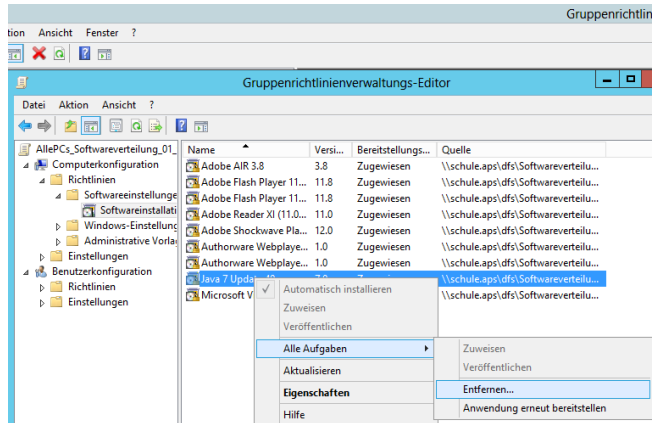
Gruppenrichtlin

tion Ansicht Fenster ?

Gruppenrichtlinienverwaltungs-Editor

Datei Aktion Ansicht ?

AllePCs_Softwareverteilung_01_
Computerkonfiguration
Richtlinien
Softwareeinstellunge
Softwareinstallati
Windows-Einstellun
Administrative Vorla
Einstellungen
Benutzerkonfiguration
Richtlinien
Einstellungen

| Name | Versi... | Bereitstellungs... | Quelle |
|---|---|---|---|
| Adobe AIR 3.8 | 3.8 | Zugewiesen | \\schule.aps\dfs\Softwareverteilu... |
| Adobe Flash Player 11... | 11.8 | Zugewiesen | \\schule.aps\dfs\Softwareverteilu... |
| Adobe Flash Player 11... | 11.8 | Zugewiesen | \\schule.aps\dfs\Softwareverteilu... |
| Adobe Reader XI (11.0... | 11.0 | Zugewiesen | \\schule.aps\dfs\Softwareverteilu... |
| Adobe Shockwave Pla... | 12.0 | Zugewiesen | \\schule.aps\dfs\Softwareverteilu... |
| Authorware Webplaye... | 1.0 | Zugewiesen | \\schule.aps\dfs\Softwareverteilu... |
| Authorware Webplaye... | 1.0 | Zugewiesen | \\schule.aps\dfs\Softwareverteilu... |
| Java 7 Upda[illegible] | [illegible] | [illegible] | \\schule.aps\dfs\Softwareverteilu... |
| Microsoft V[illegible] | | | \\schule.aps\dfs\Softwareverteilu... |

Automatisch installieren
Zuweisen
Veröffentlichen
Alle Aufgaben
Aktualisieren
Eigenschaften
Hilfe

Zuweisen
Veröffentlichen
Entfernen...
Anwendung erneut bereitstellen